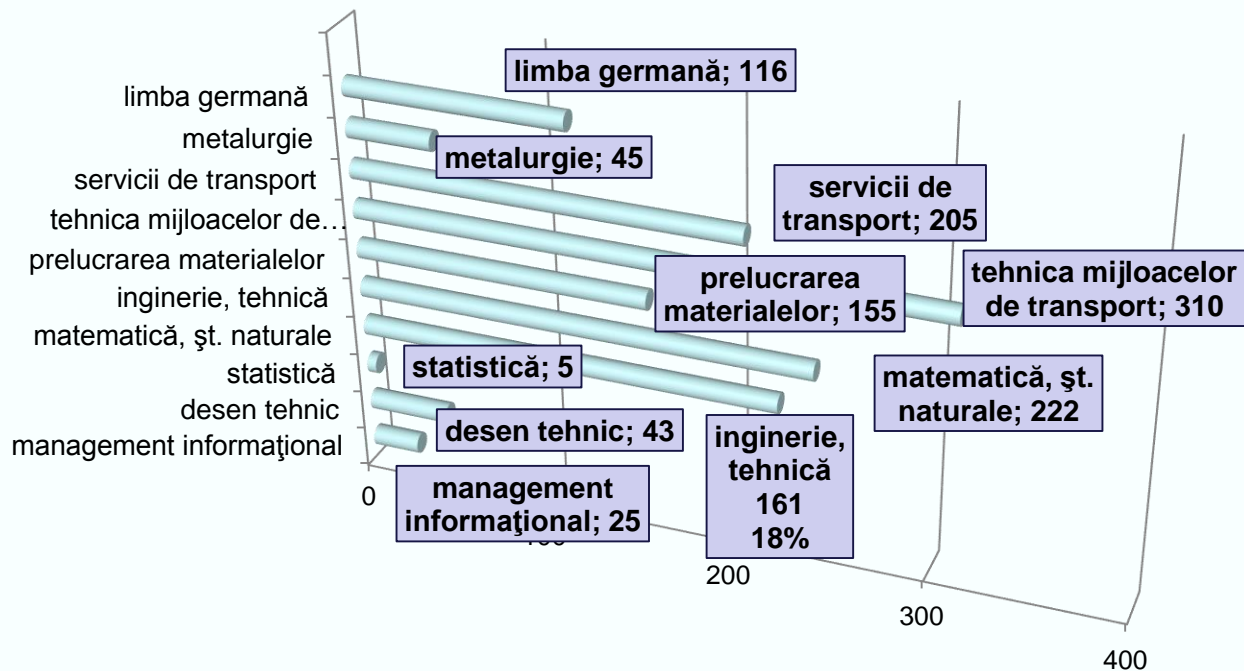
limba germană
metalurgie
servicii de transport
tehnica mijloacelor de…
prelucrarea materialelor
inginerie, tehnică
matematică, şt. naturale
statistică
desen tehnic
management informaţional

limba germană; 116
metalurgie; 45
servicii de transport; 205
prelucrarea materialelor; 155
tehnica mijloacelor de transport; 310
statistică; 5
matematică, şt. naturale; 222
desen tehnic; 43
inginerie, tehnică 161 18%
management informaţional; 25

0
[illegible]
200
300
400